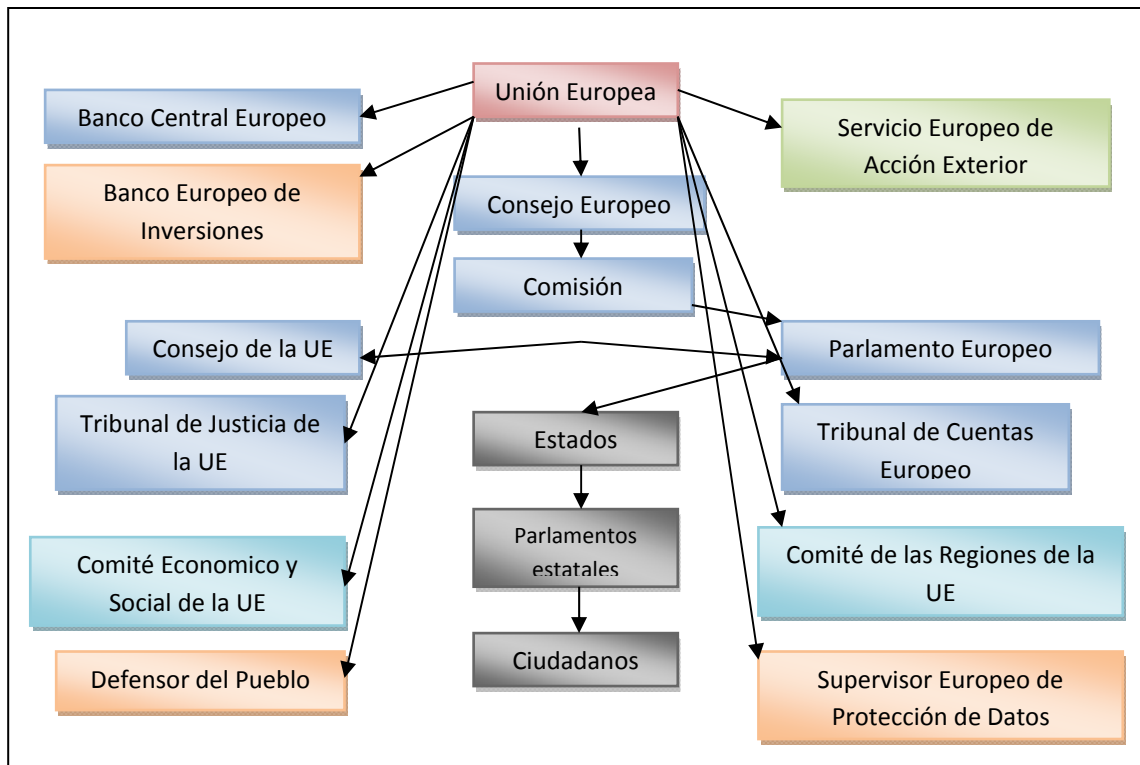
Unión Europea

Banco Central Europeo

Servicio Europeo de Acción Exterior

Banco Europeo de Inversiones

Consejo Europeo

Comisión

Consejo de la UE

Parlamento Europeo

Tribunal de Justicia de la UE

Estados

Tribunal de Cuentas Europeo

Parlamentos estatales

Comité Economico y Social de la UE

Comité de las Regiones de la UE

Ciudadanos

Defensor del Pueblo

Supervisor Europeo de Protección de Datos